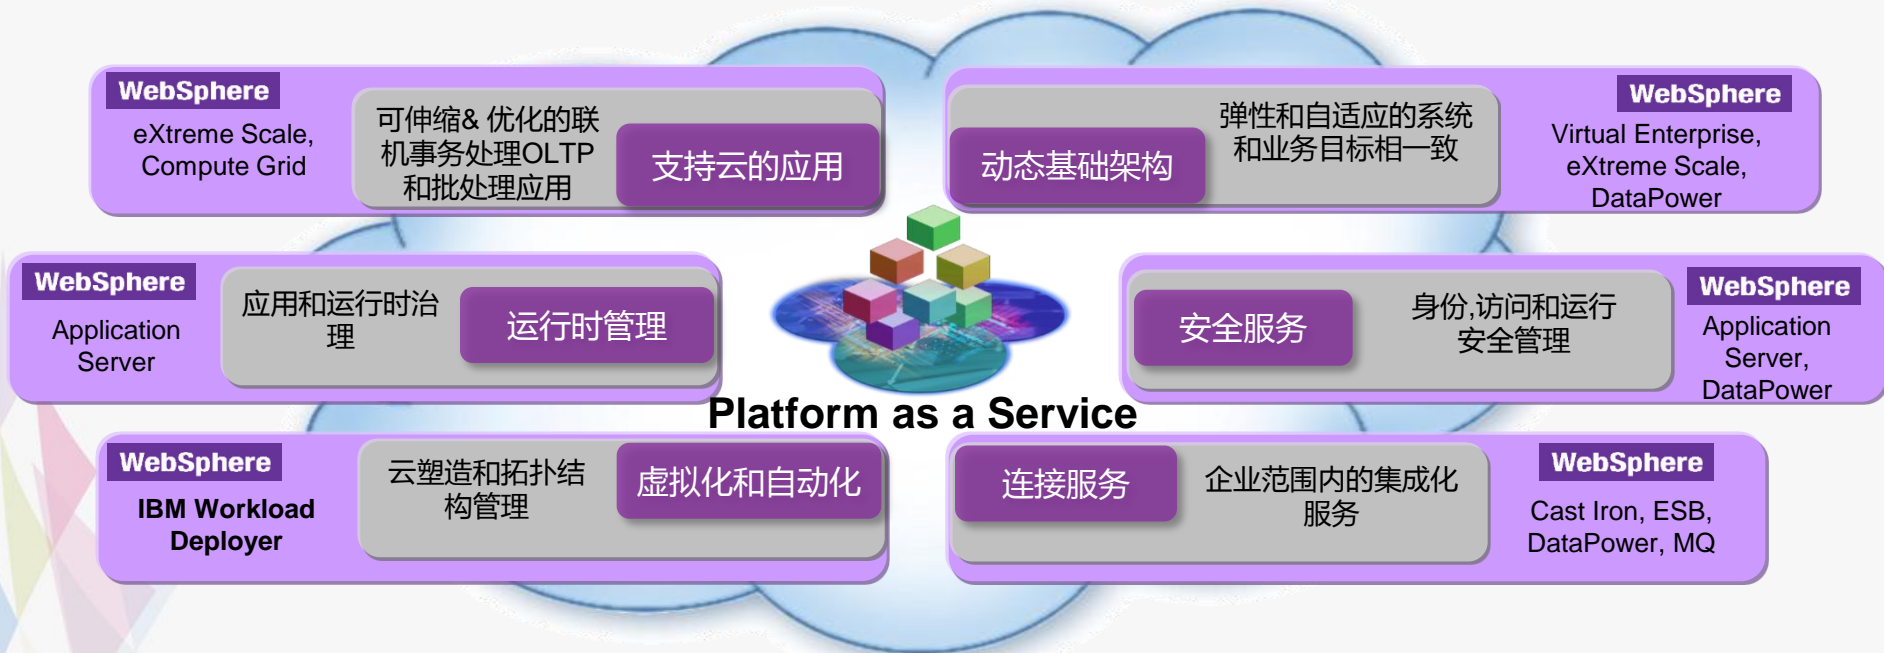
WebSphere
eXtreme Scale, Compute Grid

可伸缩& 优化的联机事务处理OLTP和批处理应用

支持云的应用

动态基础架构

弹性和自适应的系统和业务目标相一致

WebSphere
Virtual Enterprise, eXtreme Scale, DataPower

WebSphere
Application Server

应用和运行时治理

运行时管理

安全服务

身份,访问和运行安全管理

WebSphere
Application Server, DataPower

Platform as a Service

WebSphere
IBM Workload Deployer

云塑造和拓扑结构管理

虚拟化和自动化

连接服务

企业范围内的集成化服务

WebSphere
Cast Iron, ESB, DataPower, MQ